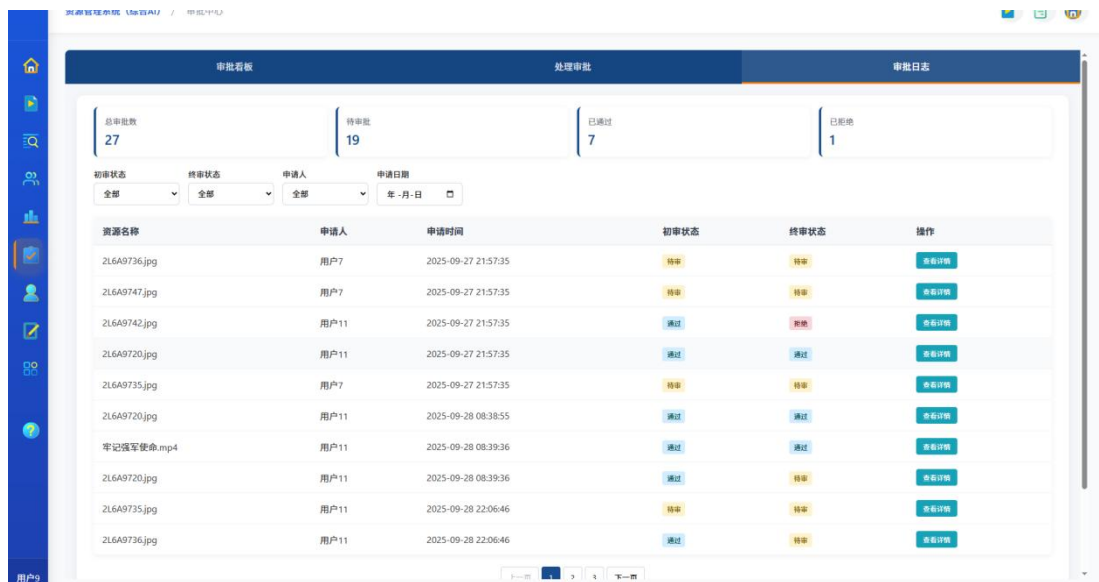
资源管理系统（综合AI） / 审批中心

审批看板
处理审批
审批日志

总审批数
27

待审批
19

已通过
7

已拒绝
1

初审状态
全部

终审状态
全部

申请人
全部

申请日期
年 -月-日

| 资源名称 | 申请人 | 申请时间 | 初审状态 | 终审状态 | 操作 |
|---|---|---|---|---|---|
| 2L6A9736.jpg | 用户7 | 2025-09-27 21:57:35 | 待审 | 待审 | 查看详情 |
| 2L6A9747.jpg | 用户7 | 2025-09-27 21:57:35 | 待审 | 待审 | 查看详情 |
| 2L6A9742.jpg | 用户11 | 2025-09-27 21:57:35 | 通过 | 拒绝 | 查看详情 |
| 2L6A9720.jpg | 用户11 | 2025-09-27 21:57:35 | 通过 | 通过 | 查看详情 |
| 2L6A9735.jpg | 用户7 | 2025-09-27 21:57:35 | 待审 | 待审 | 查看详情 |
| 2L6A9720.jpg | 用户11 | 2025-09-28 08:38:55 | 通过 | 通过 | 查看详情 |
| 牢记强军使命.mp4 | 用户11 | 2025-09-28 08:39:36 | 通过 | 通过 | 查看详情 |
| 2L6A9720.jpg | 用户11 | 2025-09-28 08:39:36 | 通过 | 待审 | 查看详情 |
| 2L6A9735.jpg | 用户11 | 2025-09-28 22:06:46 | 待审 | 待审 | 查看详情 |
| 2L6A9736.jpg | 用户11 | 2025-09-28 22:06:46 | 通过 | 待审 | 查看详情 |

上一页 1 2 3 下一页

用户9